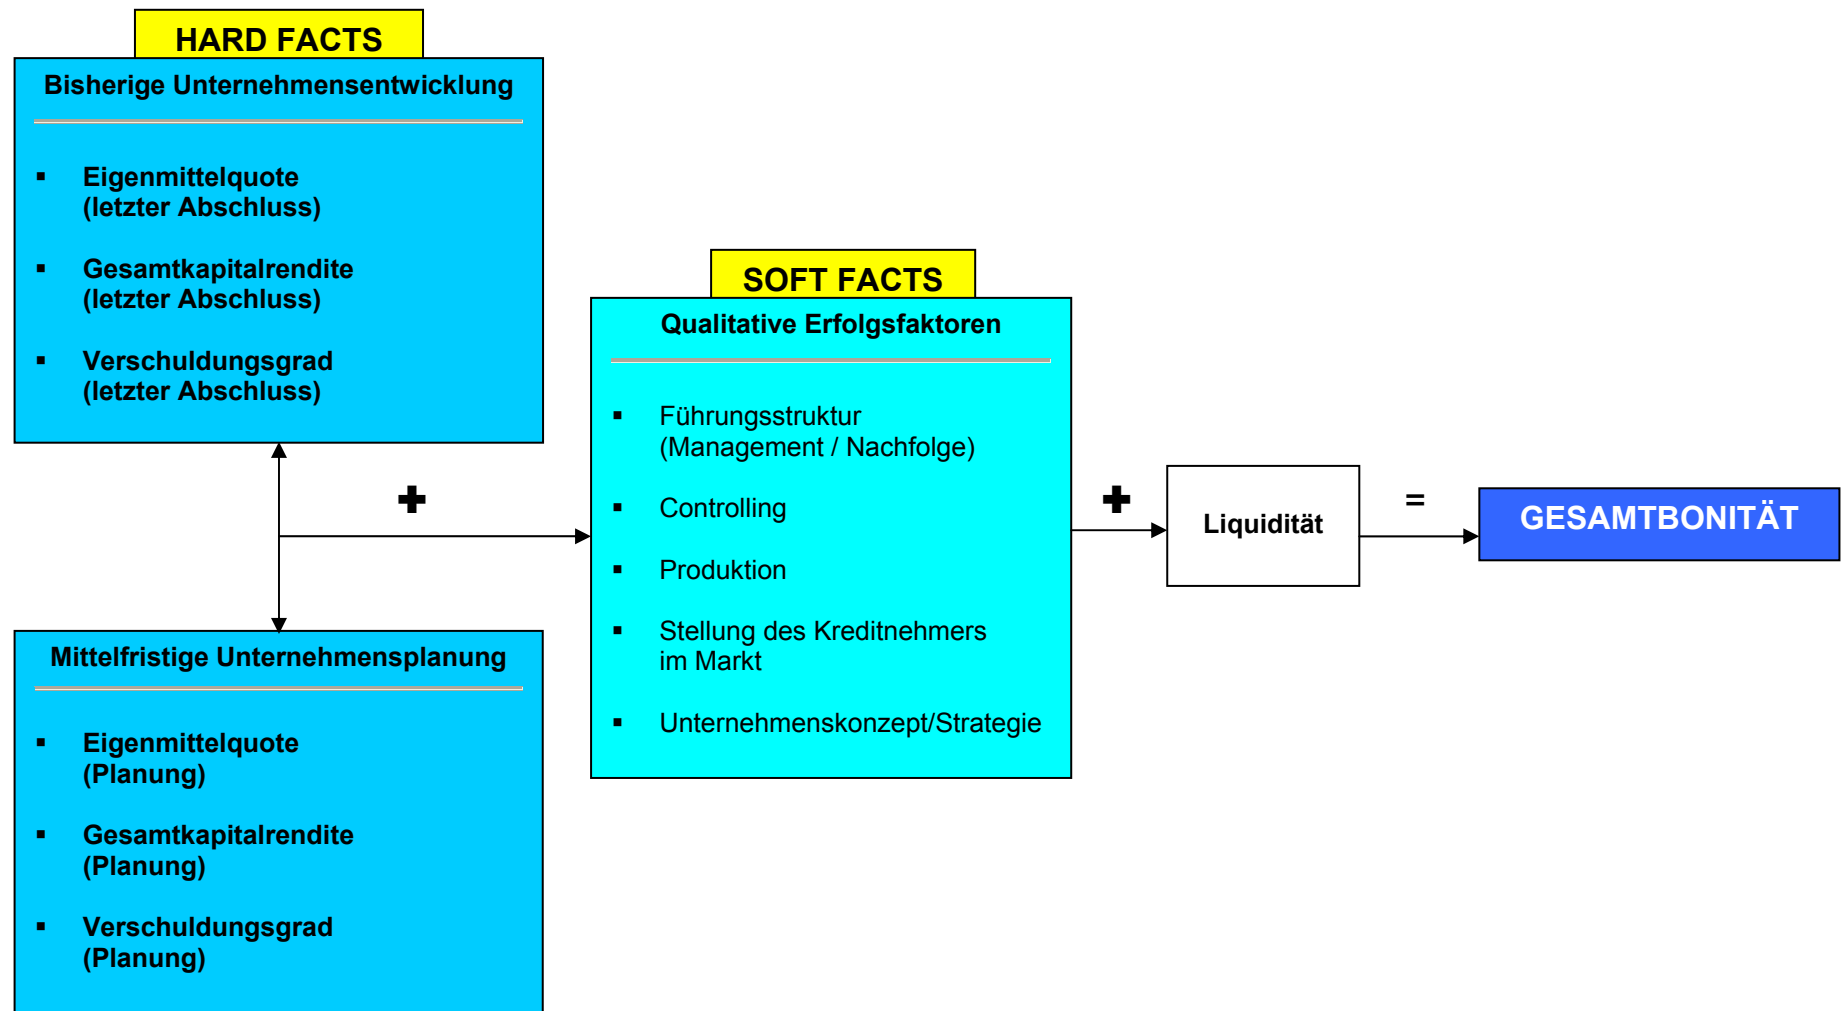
HARD FACTS

Bisherige Unternehmensentwicklung

- Eigenmittelquote (letzter Abschluss)
- Gesamtkapitalrendite (letzter Abschluss)
- Verschuldungsgrad (letzter Abschluss)

+

Mittelfristige Unternehmensplanung

- Eigenmittelquote (Planung)
- Gesamtkapitalrendite (Planung)
- Verschuldungsgrad (Planung)

SOFT FACTS

Qualitative Erfolgsfaktoren

- Führungsstruktur (Management / Nachfolge)
- Controlling
- Produktion
- Stellung des Kreditnehmers im Markt
- Unternehmenskonzept/Strategie

+

Liquidität

=

GESAMTBONITÄT